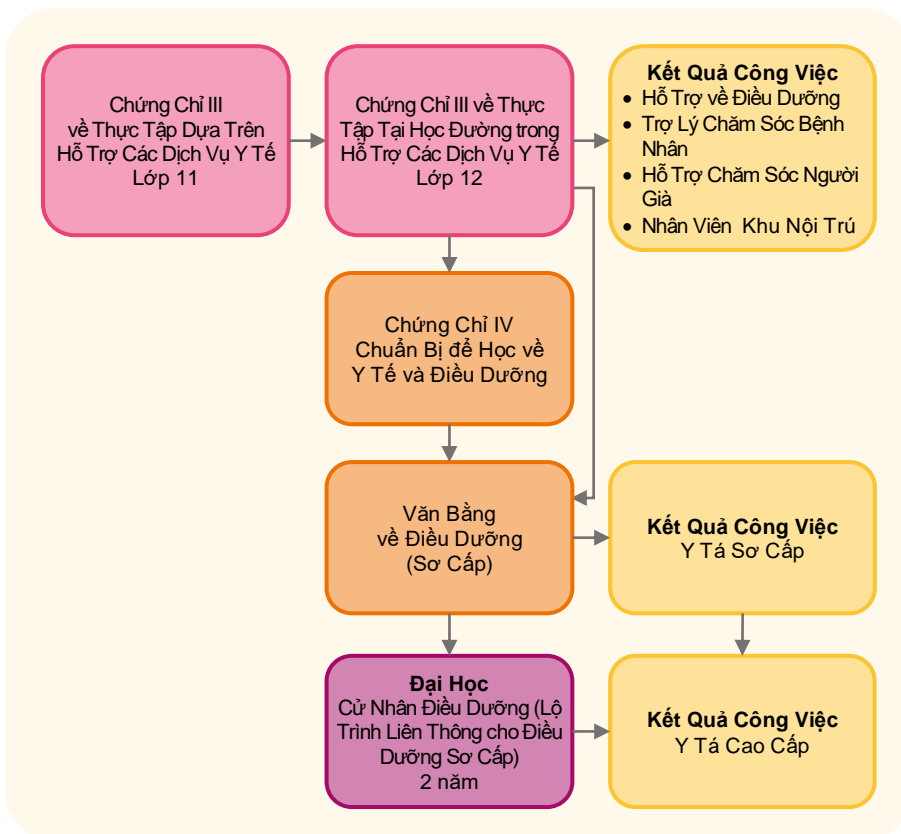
Chứng Chỉ III về Thực Tập Dựa Trên Hỗ Trợ Các Dịch Vụ Y Tế Lớp 11

Chứng Chỉ III về Thực Tập Tại Học Đường trong Hỗ Trợ Các Dịch Vụ Y Tế Lớp 12

**Kết Quả Công Việc**
- Hỗ Trợ về Điều Dưỡng
- Trợ Lý Chăm Sóc Bệnh Nhân
- Hỗ Trợ Chăm Sóc Người Già
- Nhân Viên Khu Nội Trú

Chứng Chỉ IV Chuẩn Bị để Học về Y Tế và Điều Dưỡng

Văn Bằng về Điều Dưỡng (Sơ Cấp)

**Kết Quả Công Việc**
Y Tá Sơ Cấp

**Đại Học**
Cử Nhân Điều Dưỡng (Lộ Trình Liên Thông cho Điều Dưỡng Sơ Cấp)
2 năm

**Kết Quả Công Việc**
Y Tá Cao Cấp